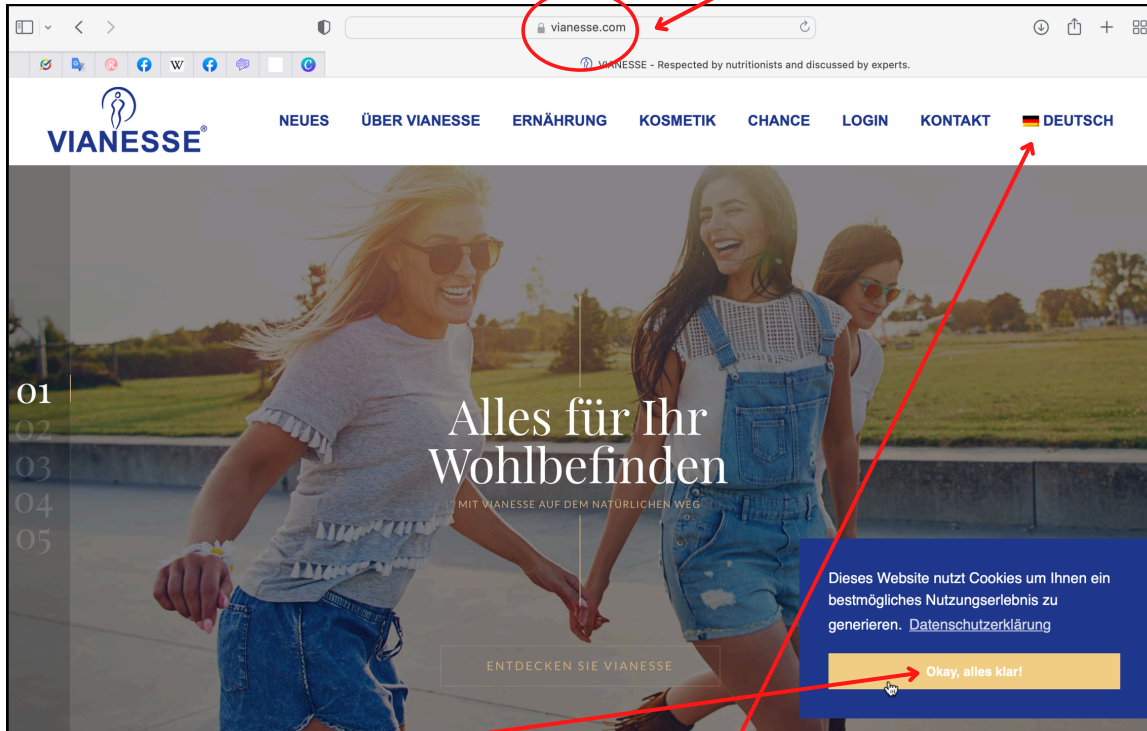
vianesse.com

W

VIANESSE - Respected by nutritionists and discussed by experts.

VIANESSE®

NEUES ÜBER VIANESSE ERNÄHRUNG KOSMETIK CHANCE LOGIN KONTAKT DEUTSCH

01
02
03
04
05

Alles für Ihr Wohlbefinden

MIT VIANESSE AUF DEM NATÜRLICHEN WEG

ENTDECKEN SIE VIANESSE

Dieses Website nutzt Cookies um Ihnen ein bestmögliches Nutzungserlebnis zu generieren. Datenschutzerklärung

Okay, alles klar!